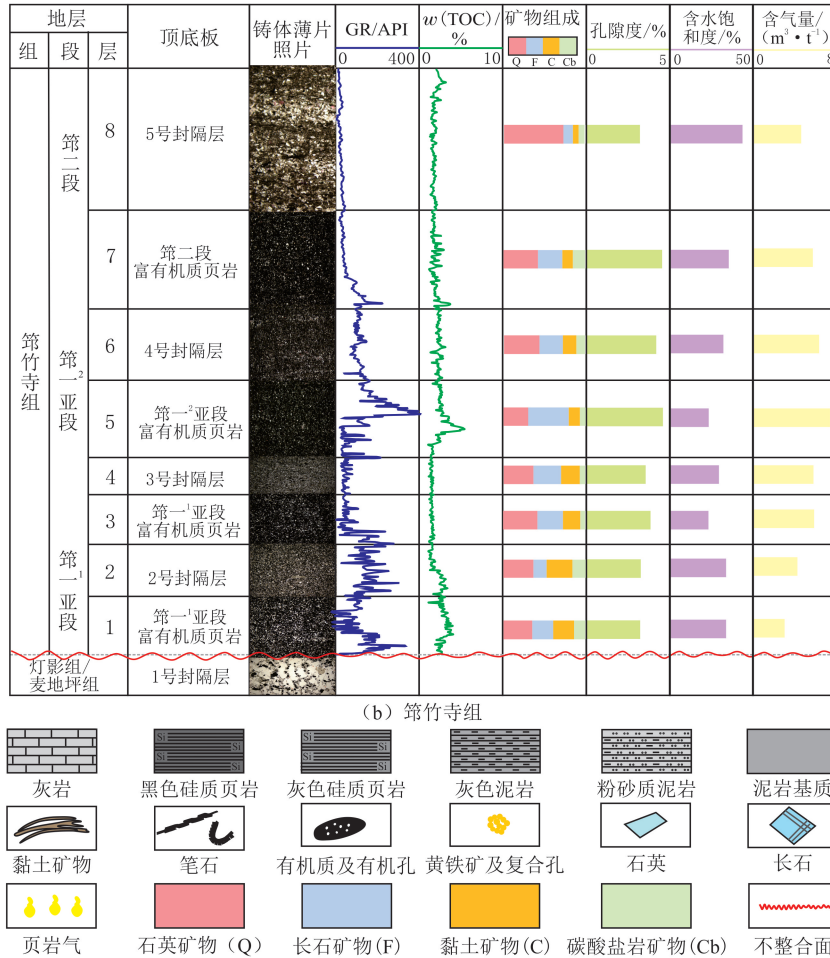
| 地层 | | | 顶底板 | 铸体薄片照片 | GR/API 0 400 | $w$(TOC)/% 0 10 | 矿物组成 Q F C Cb | 孔隙度/% 0 5 | 含水饱和度/% 0 50 | 含气量/($m^3 \cdot t^{-1}$) 0 8 |
|---|---|---|---|---|---|---|---|---|---|---|
| 组 | 段 | 层 | | | | | | | | |
| 筇竹寺组 | 筇二段 | 8 | 5号封隔层 | | | | | | | |
| | 筇一$^2$亚段 | 7 | 筇二段富有机质页岩 | | | | | | | |
| | | 6 | 4号封隔层 | | | | | | | |
| | | 5 | 筇一$^2$亚段富有机质页岩 | | | | | | | |
| | 筇一$^1$亚段 | 4 | 3号封隔层 | | | | | | | |
| | | 3 | 筇一$^1$亚段富有机质页岩 | | | | | | | |
| | | 2 | 2号封隔层 | | | | | | | |
| | | 1 | 筇一$^1$亚段富有机质页岩 | | | | | | | |
| 灯影组/麦地坪组 | | | 1号封隔层 | | | | | | | |

(b) 筇竹寺组

灰岩 黑色硅质页岩 灰色硅质页岩 灰色泥岩 粉砂质泥岩 泥岩基质

Si Si Si Si Si Si

黏土矿物 笔石 有机质及有机孔 黄铁矿及复合孔 石英 长石

页岩气 石英矿物(Q) 长石矿物(F) 黏土矿物(C) 碳酸盐岩矿物(Cb) 不整合面